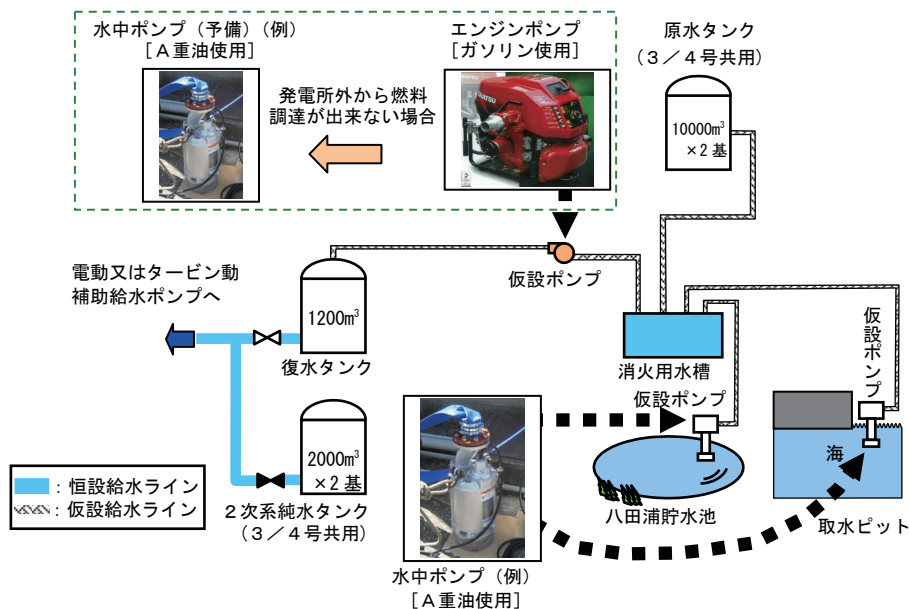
水中ポンプ（予備）（例）
［Ａ重油使用］

エンジンポンプ
［ガソリン使用］

発電所外から燃料調達が出来ない場合

原水タンク
（３／４号共用）

10000m$^3$
×２基

仮設ポンプ

電動又はタービン動補助給水ポンプへ

1200m$^3$

復水タンク

消火用水槽

仮設ポンプ

仮設ポンプ

海

2000m$^3$
×２基

２次系純水タンク
（３／４号共用）

八田浦貯水池

取水ピット

：恒設給水ライン
：仮設給水ライン

水中ポンプ（例）
［Ａ重油使用］